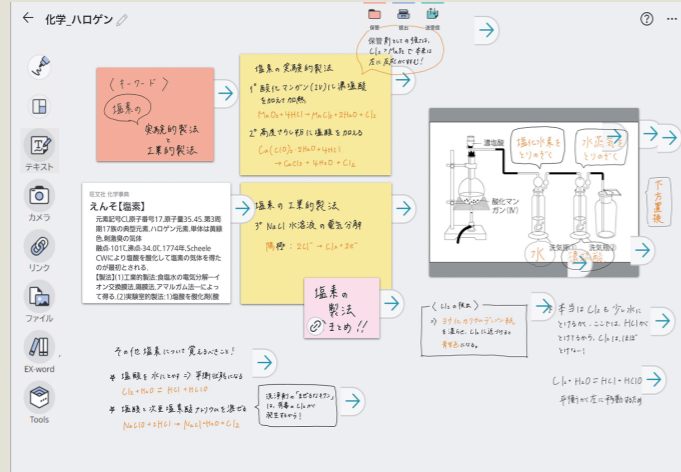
化学_ハロゲン

保存 提出 送信箱

?

テキスト

カメラ

リンク

ファイル

EX-word

Tools

酸化剤としての強さは、$Cl_2 > MnO_2$ で 平衡は左の反応が有利!

(キーワード)
塩素の
実験的製法
工業的製法

塩素の実験的製法
1° 酸化マンガン(IV)に濃塩酸を加えて加熱
$MnO_2 + 4HCl \rightarrow MnCl_2 + 2H_2O + Cl_2$
2° 高度さらし粉に塩酸を加える
$Ca(ClO)_2 \cdot 2H_2O + 4HCl \rightarrow CaCl_2 + 4H_2O + 2Cl_2$

旺文社 化学事典
えんそ【塩素】
元素記号Cl,原子番号17,原子量35.45.第3周期17族の典型元素,ハロゲン元素.単体は黄緑色,刺激臭の気体
融点-101C,沸点-34.0C.1774年,Scheele CWにより塩酸を酸化して塩素の気体を得たのが最初とされる.
【製法】(1)工業的製法:食塩水の電気分解ーイオン交換膜法,隔膜法,アマルガム法ーによって得る.(2)実験室的製法:(1)塩酸を酸化剤(濃

塩素の工業的製法
3° NaCl 水溶液の電気分解
陽極: $2Cl^- \rightarrow Cl_2 + 2e^-$

塩素の製法まとめ!!

濃塩酸
酸化マンガン(IV)
洗気瓶
洗気瓶
塩化水素をとりのぞく
水蒸気をとりのぞく
水
濃硫酸
下方置換

〈$Cl_2$の検出〉
ヨウ化カリウムデンプン紙を湿らせ、$Cl_2$に近づけると青紫色になる

気体の $Cl_2$ を少し水にとけるが、ここでは、$HCl$がとけやすい。$Cl_2$は、ほぼとけない。

その他塩素について覚えるべきこと!

* 塩素を水にとかす ⇒ 平衡状態になる
$Cl_2 + H_2O \rightleftarrows HCl + HClO$

* 塩素は次亜塩素酸ナトリウムを混ぜる
$NaClO + 2HCl \rightarrow NaCl + H_2O + Cl_2$

漂白剤の「まぜるなキケン」は、酸素で $Cl_2$ が発生するから!

$Cl_2 + H_2O \rightleftarrows HCl + HClO$
平衡が左に移動する